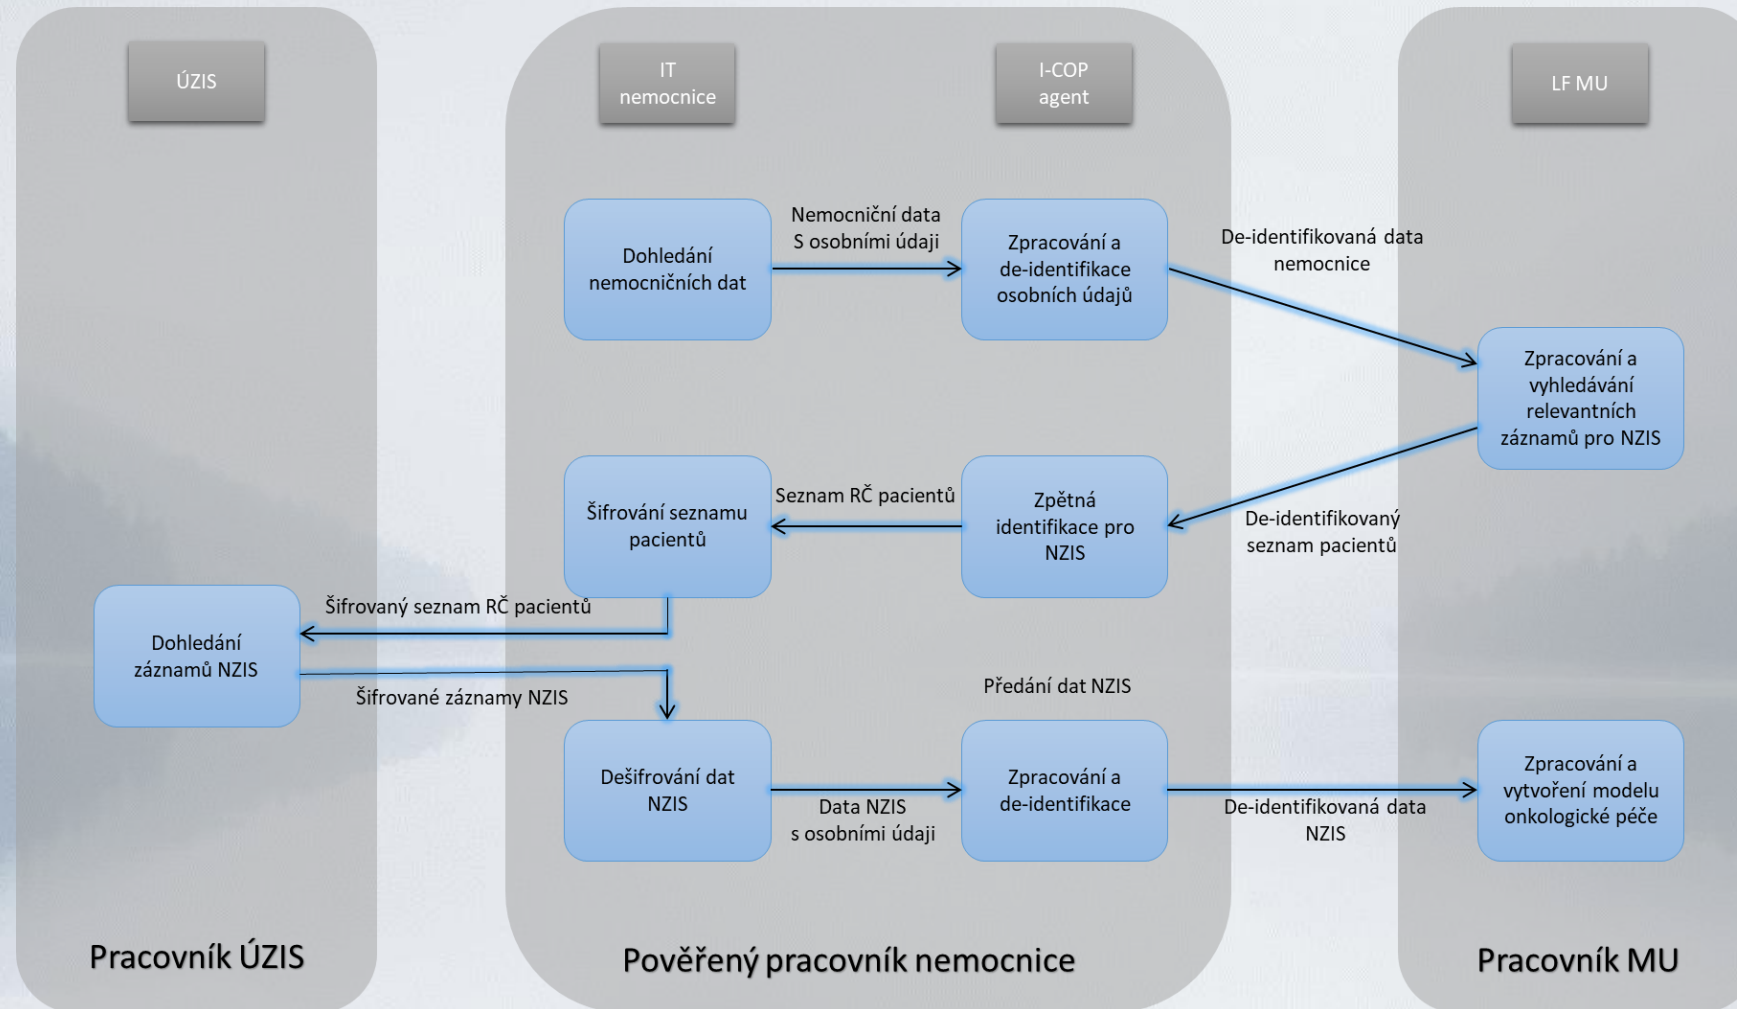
ÚZIS

IT nemocnice

I-COP agent

LF MU

Dohledání nemocničních dat

Nemocniční data S osobními údaji

Zpracování a de-identifikace osobních údajů

De-identifikovaná data nemocnice

Zpracování a vyhledávání relevantních záznamů pro NZIS

Šifrování seznamu pacientů

Seznam RČ pacientů

Zpětná identifikace pro NZIS

De-identifikovaný seznam pacientů

Dohledání záznamů NZIS

Šifrovaný seznam RČ pacientů

Šifrované záznamy NZIS

Předání dat NZIS

Dešifrování dat NZIS

Data NZIS s osobními údaji

Zpracování a de-identifikace

De-identifikovaná data NZIS

Zpracování a vytvoření modelu onkologické péče

Pracovník ÚZIS

Pověřený pracovník nemocnice

Pracovník MU